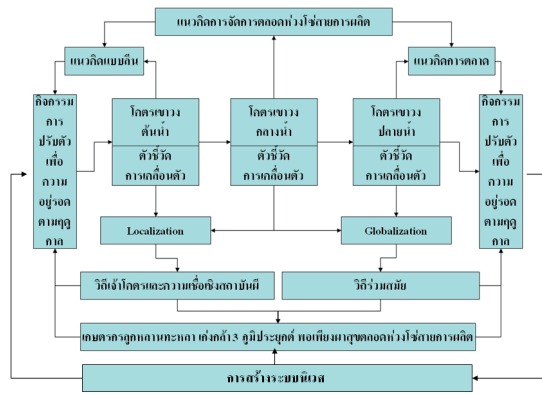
แนวคิดการจัดการตลอดห่วงโซ่สายการผลิต

แนวคิดแบบดั้งเดิม

แนวคิดการตลาด

กิจกรรมการปรับตัวเพื่อความอยู่รอดตามกฎกาล

โครงข่ายต้นน้ำ

ตัวชี้วัดการเคลื่อนตัว

โครงข่ายกลางน้ำ

ตัวชี้วัดการเคลื่อนตัว

โครงข่ายปลายน้ำ

ตัวชี้วัดการเคลื่อนตัว

กิจกรรมการปรับตัวเพื่อความอยู่รอดตามกฎกาล

Localization

Globalization

วิถีเจ้าโครงและความเชื่อเชิงสถาบันผี

วิถีร่วมสมัย

เกษตรกรลูกหลานทะทลา เก่งกล้า13 ภูมิประยุกต์ พอเพียงผาสุกตลอดห่วงโซ่สายการผลิต

การสร้างระบบนิเวศ